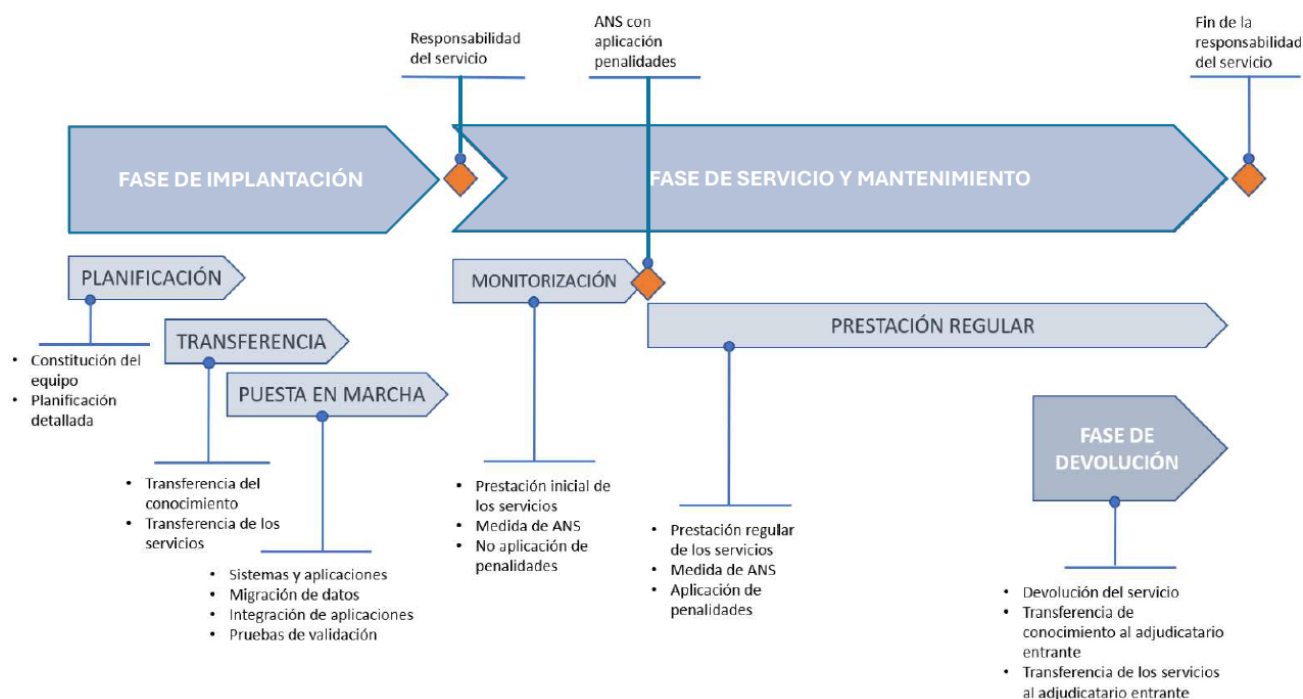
Responsabilidad del servicio

ANS con aplicación penalidades

Fin de la responsabilidad del servicio

FASE DE IMPLANTACIÓN

FASE DE SERVICIO Y MANTENIMIENTO

PLANIFICACIÓN

- Constitución del equipo
- Planificación detallada

TRANSFERENCIA

- Transferencia del conocimiento
- Transferencia de los servicios

PUESTA EN MARCHA

- Sistemas y aplicaciones
- Migración de datos
- Integración de aplicaciones
- Pruebas de validación

MONITORIZACIÓN

- Prestación inicial de los servicios
- Medida de ANS
- No aplicación de penalidades

PRESTACIÓN REGULAR

- Prestación regular de los servicios
- Medida de ANS
- Aplicación de penalidades

FASE DE DEVOLUCIÓN

- Devolución del servicio
- Transferencia de conocimiento al adjudicatario entrante
- Transferencia de los servicios al adjudicatario entrante